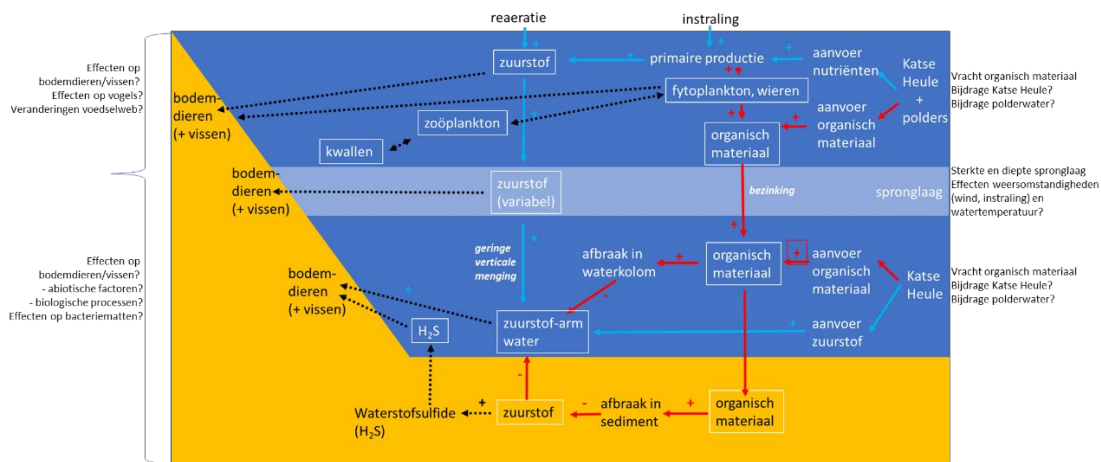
Effecten op bodemdieren/vissen?
Effecten op vogels?
Veranderingen voedselweb?

Effecten op bodemdieren/vissen?
- abiotische factoren?
- biologische processen?
Effecten op bacteriematten?

reaeratie
instraling
zuurstof
+
primaire productie
+
aanvoer nutriënten
Katse Heule + polders
fytoplankton, wieren
bodemdieren (+ vissen)
zoöplankton
organisch materiaal
aanvoer organisch materiaal
kwallen

Vracht organisch materiaal
Bijdrage Katse Heule?
Bijdrage polderwater?

bodemdieren (+ vissen)
zuurstof (variabel)
bezinking
spronglaag

Sterkte en diepte spronglaag
Effecten weersomstandigheden (wind, instraling) en watertemperatuur?

geringe verticale menging
afbraak in waterkolom
organisch materiaal
aanvoer organisch materiaal
Katse Heule
bodemdieren (+ vissen)
$H_2S$
zuurstof-arm water
aanvoer zuurstof

Vracht organisch materiaal
Bijdrage Katse Heule?
Bijdrage polderwater?

Waterstofsulfide ($H_2S$)
zuurstof
afbraak in sediment
organisch materiaal